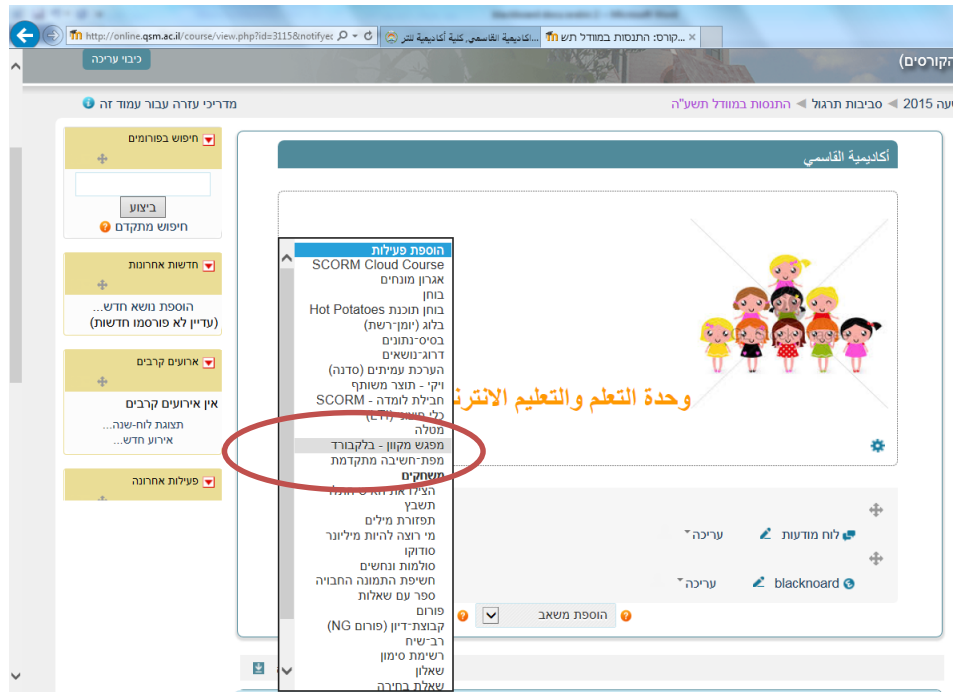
http://online.qsm.ac.il/course/view.php?id=3115&notifye
אקדמיה אלקאסמי, מכללה אקדמית לחינוך
קורס: התנסות במוודל תש...
כיבוי עריכה
הקורסים)
שנה 2015 ◀ סביבות תרגול ◀ התנסות במוודל תשע"ה
מדריכי עזרה עבור עמוד זה
חיפוש בפורומים
ביצוע
חיפוש מתקדם
חדשות אחרונות
הוספת נושא חדש...
(עדיין לא פורסמו חדשות)
ארועים קרבים
אין אירועים קרבים
תצוגת לוח-שנה...
אירוע חדש...
פעילות אחרונה
أكاديمية القاسمي
הוספת פעילות
SCORM Cloud Course
אגרון מונחים
בוחן
בוחן תוכנת Hot Potatoes
בלוג (יומן-רשת)
בסיס-נתונים
דרוג-נושאים
הערכת עמיתים (סדנה)
ויקי - תוצר משותף
חבילת לומדה - SCORM
כלי חיצוני (LTI)
מטלה
מפגש מקוון - בלקבורד
מפת-חשיבה מתקדמת
משחקים
הצילו את הארנב הנוזל
תשבץ
תפזורת מילים
מי רוצה להיות מיליונר
סודוקו
סולמות ונחשים
חשיפת התמונה החבויה
ספר עם שאלות
פורום
קבוצת-דיון (פורום NG)
רב-שיח
רשימת סימון
שאלון
שאלת בחירה
وحدة التعلم والتعليم الانترنـ
לוח מודעות
עריכה
blacknoard
עריכה
הוספת משאב